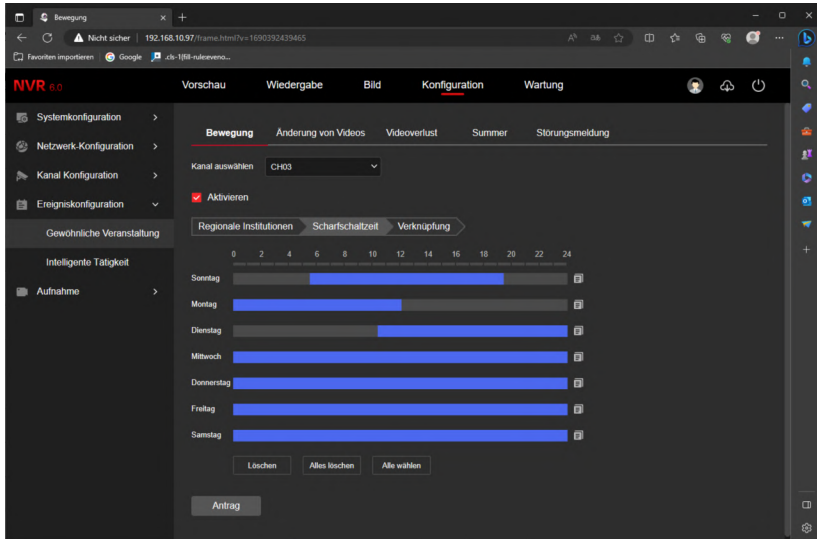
Bewegung
Nicht sicher | 192.168.10.97/frame.html?v=1690392439465
Favoriten importieren Google .clk-1{fill-rule:eveno...

NVR 6.0
Vorschau Wiedergabe Bild Konfiguration Wartung

Systemkonfiguration
Netzwerk-Konfiguration
Kanal Konfiguration
Ereigniskonfiguration
Gewöhnliche Veranstaltung
Intelligente Tätigkeit
Aufnahme

Bewegung Änderung von Videos Videoverlust Summer Störungsmeldung

Kanal auswählen CH03

Aktivieren

Regionale Institutionen Scharfschaltzeit Verknüpfung

0 2 4 6 8 10 12 14 16 18 20 22 24
Sonntag
Montag
Dienstag
Mittwoch
Donnerstag
Freitag
Samstag

Löschen Alles löschen Alle wählen

Antrag